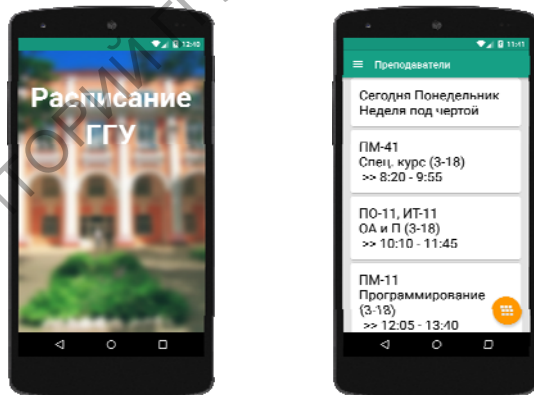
12:40

Расписание ГГУ

11:11

Преподаватели

Сегодня Понедельник
Неделя под чертой

ПМ-41
Спец. курс (3-18)
>> 8:20 - 9:55

ПО-11, ИТ-11
ОА и П (3-18)
>> 10:10 - 11:45

ПМ-11
Программирование
(3-18)
>> 12:05 - 13:40